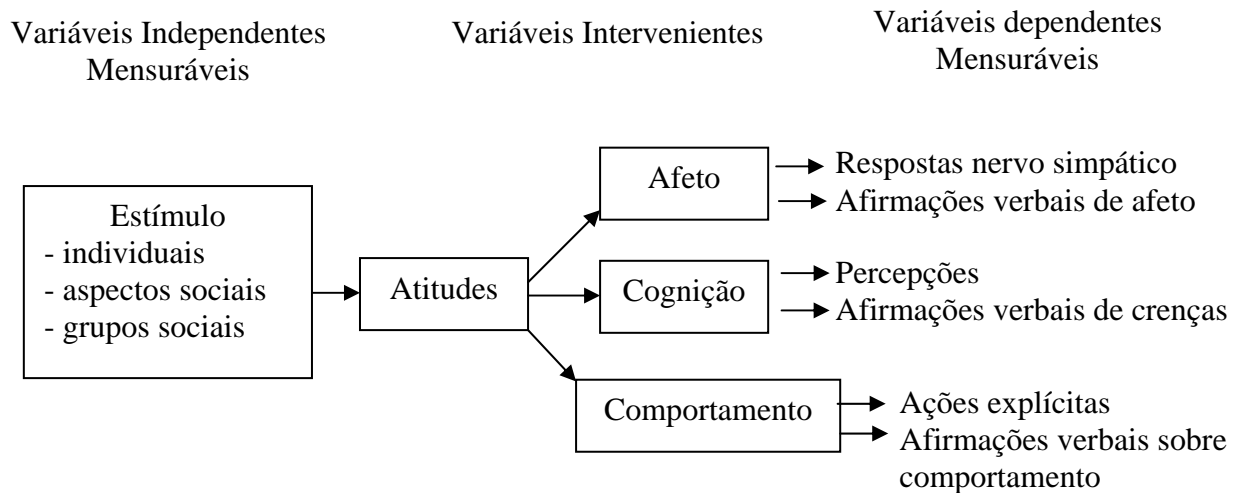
Variáveis Independentes Mensuráveis

Variáveis Intervenientes

Variáveis dependentes Mensuráveis

Estímulo
- individuais
- aspectos sociais
- grupos sociais

Atitudes

Afeto

Respostas nervo simpático
Afirmações verbais de afeto

Cognição

Percepções
Afirmações verbais de crenças

Comportamento

Ações explícitas
Afirmações verbais sobre comportamento